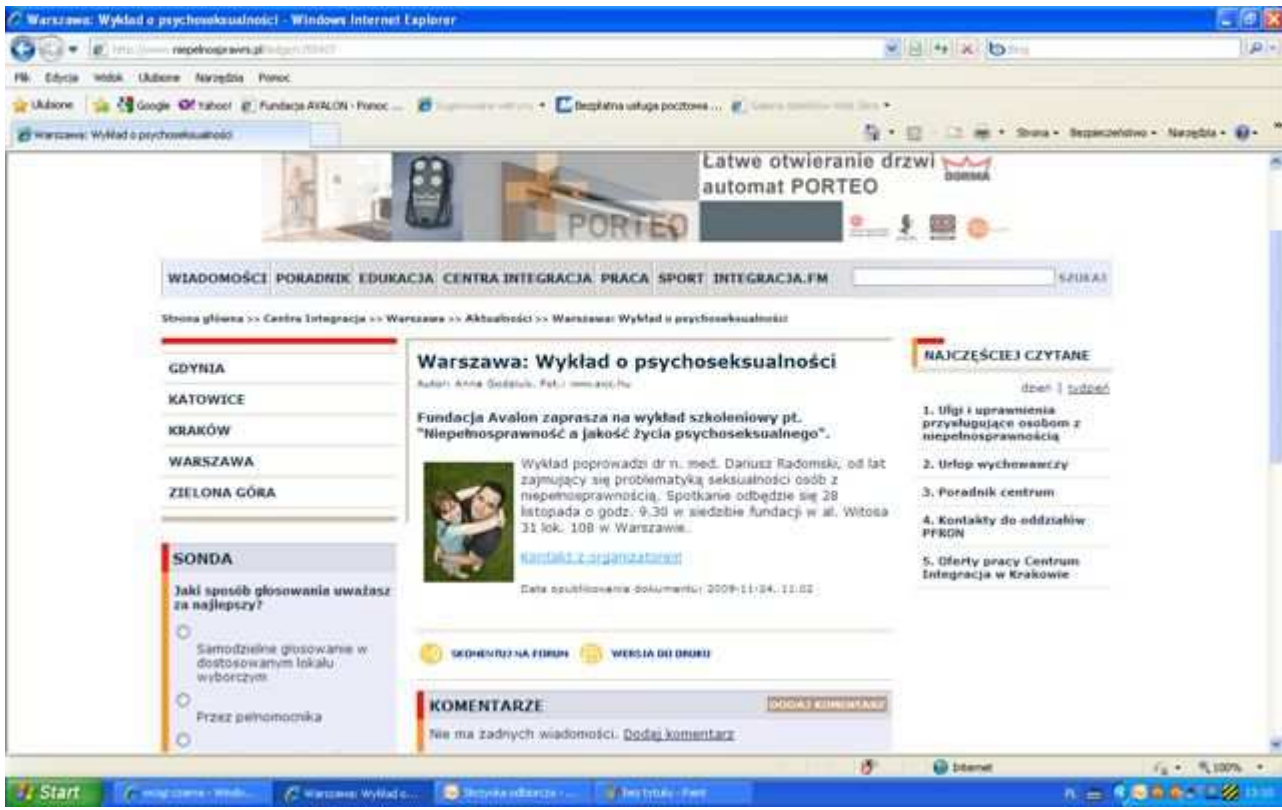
Warszawa: Wykład o psychoseksualności - Windows Internet Explorer

http://www.niepelnosprawni.pl/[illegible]

Plik Edycja Widok Ulubione Narzędzia Pomoc

Ulubione Google Yahoo! Fundacja AVALON - Pomoc ... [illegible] Bezpłatna usługa pocztowa ... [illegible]

Warszawa: Wykład o psychoseksualności

Strona Bezpieczeństwo Narzędzia

Łatwe otwieranie drzwi automat PORTEO

DORMA

PORTEO

WIADOMOŚCI PORADNIK EDUKACJA CENTRA INTEGRACJA PRACA SPORT INTEGRACJA.FM SZUKAJ

Strona główna >> Centra Integracja >> Warszawa >> Aktualności >> Warszawa: Wykład o psychoseksualności

GDYNIA

KATOWICE

KRAKÓW

WARSZAWA

ZIELONA GÓRA

SONDA

Jaki sposób głosowania uważasz za najlepszy?

Samodzielne głosowanie w dostosowanym lokalu wyborczym

Przez pełnomocnika

Warszawa: Wykład o psychoseksualności

Autor: Anna Godziuk, Fot.: www.sxc.hu

Fundacja Avalon zaprasza na wykład szkoleniowy pt. "Niepełnosprawność a jakość życia psychoseksualnego".

Wykład poprowadzi dr n. med. Dariusz Radomski, od lat zajmujący się problematyką seksualności osób z niepełnosprawnością. Spotkanie odbędzie się 28 listopada o godz. 9.30 w siedzibie fundacji w al. Witosa 31 lok. 108 w Warszawie.

Kontakt z organizatorem

Data opublikowania dokumentu: 2009-11-24, 11:02

SKOMENTUJ NA FORUM WERSJA DO DRUKU

KOMENTARZE DODAJ KOMENTARZ

Nie ma żadnych wiadomości. Dodaj komentarz

NAJCZĘŚCIEJ CZYTANE

dzień | tydzień

1. Ulgi i uprawnienia przysługujące osobom z niepełnosprawnością

2. Urlop wychowawczy

3. Poradnik centrum

4. Kontakty do oddziałów PFRON

5. Oferty pracy Centrum Integracja w Krakowie

Internet 100%

Start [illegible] Warszawa: Wykład o... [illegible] bez tytułu - Paint PL 13:00